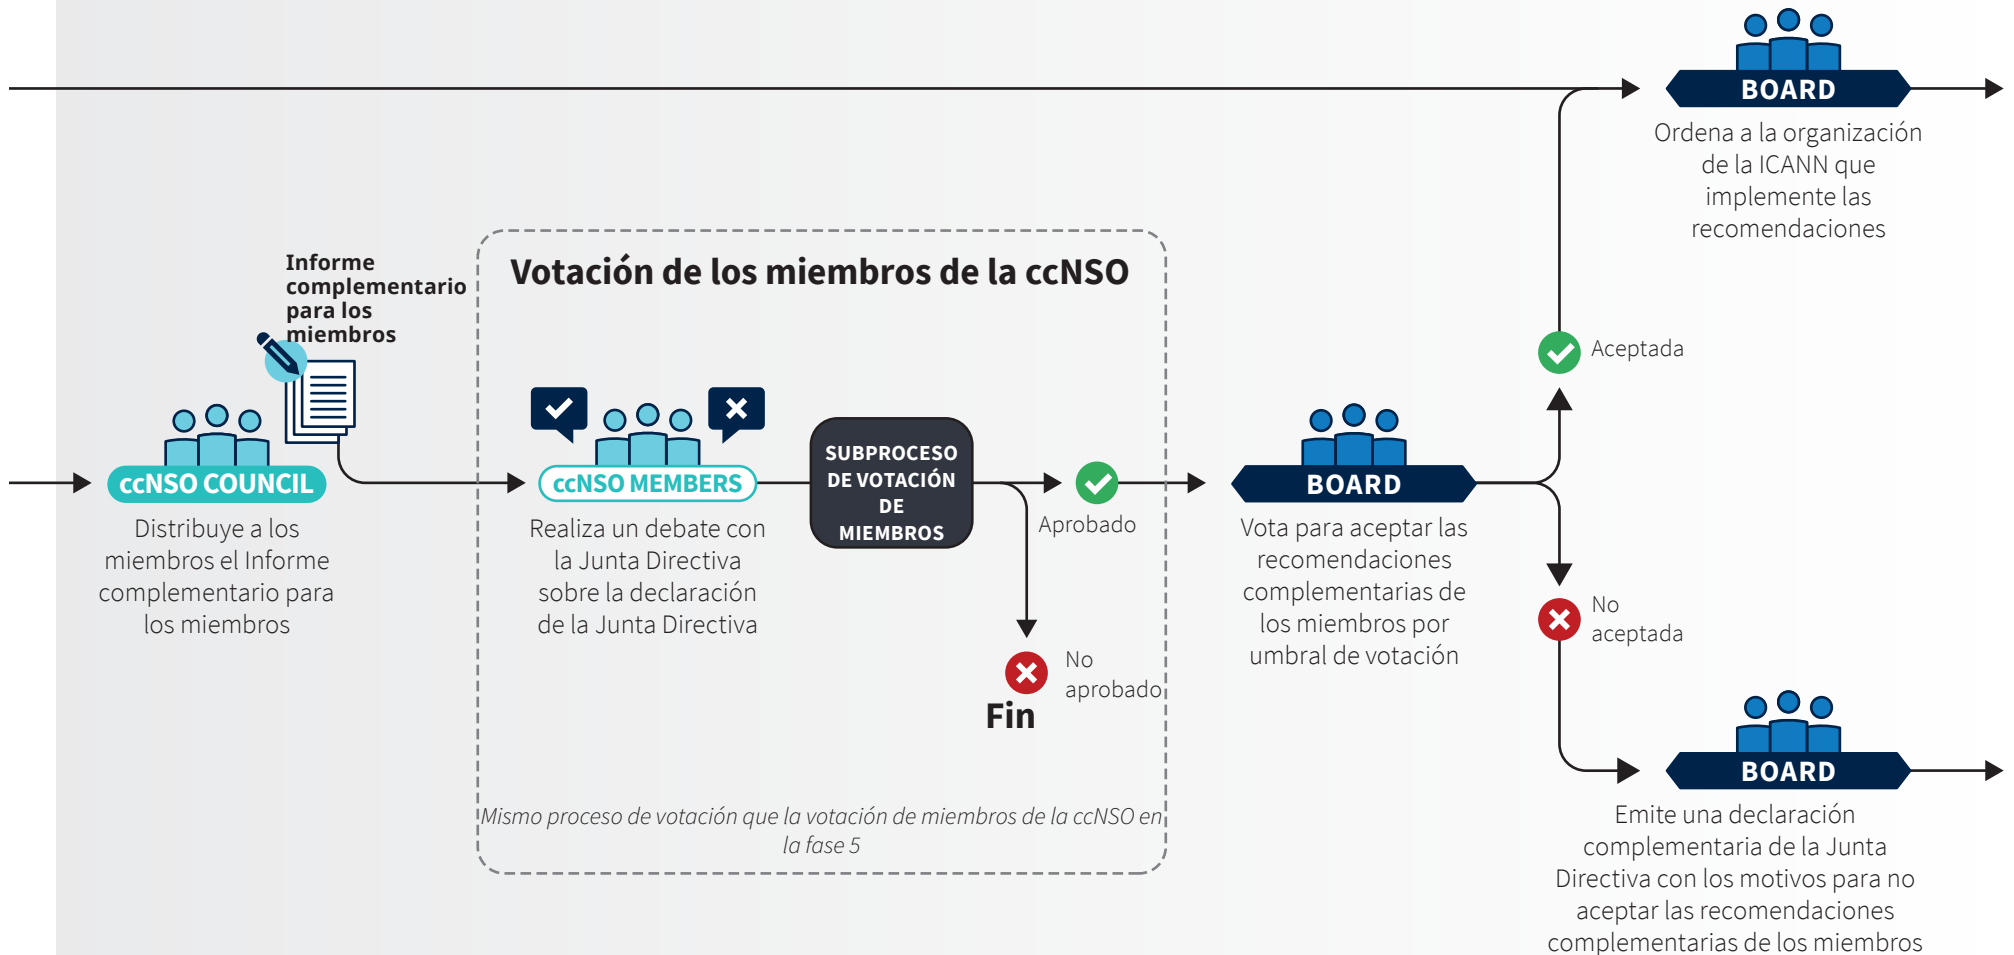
BOARD

Ordena a la organización de la ICANN que implemente las recomendaciones

Informe complementario para los miembros

Votación de los miembros de la ccNSO

Aceptada

ccNSO COUNCIL

Distribuye a los miembros el Informe complementario para los miembros

ccNSO MEMBERS

Realiza un debate con la Junta Directiva sobre la declaración de la Junta Directiva

SUBPROCESO DE VOTACIÓN DE MIEMBROS

Aprobado

No aprobado

Fin

BOARD

Vota para aceptar las recomendaciones complementarias de los miembros por umbral de votación

No aceptada

BOARD

Emite una declaración complementaria de la Junta Directiva con los motivos para no aceptar las recomendaciones complementarias de los miembros

Mismo proceso de votación que la votación de miembros de la ccNSO en la fase 5